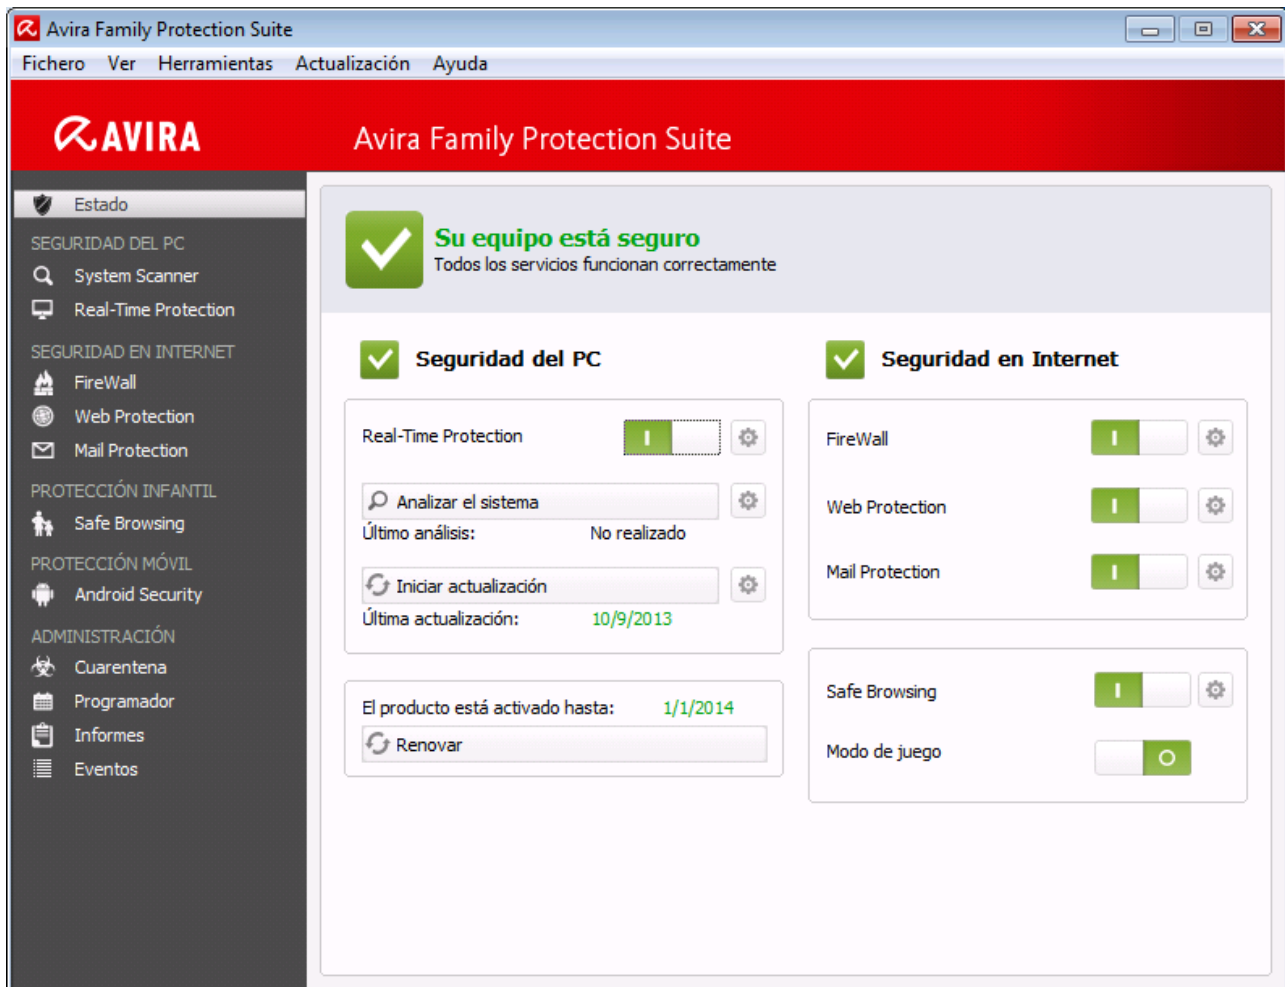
Avira Family Protection Suite

Fichero Ver Herramientas Actualización Ayuda

AVIRA

Avira Family Protection Suite

Estado

SEGURIDAD DEL PC

System Scanner

Real-Time Protection

SEGURIDAD EN INTERNET

FireWall

Web Protection

Mail Protection

PROTECCIÓN INFANTIL

Safe Browsing

PROTECCIÓN MÓVIL

Android Security

ADMINISTRACIÓN

Cuarentena

Programador

Informes

Eventos

Su equipo está seguro

Todos los servicios funcionan correctamente

Seguridad del PC

Real-Time Protection

I

Analizar el sistema

Último análisis: No realizado

Iniciar actualización

Última actualización: 10/9/2013

El producto está activado hasta: 1/1/2014

Renovar

Seguridad en Internet

FireWall

I

Web Protection

I

Mail Protection

I

Safe Browsing

I

Modo de juego

O